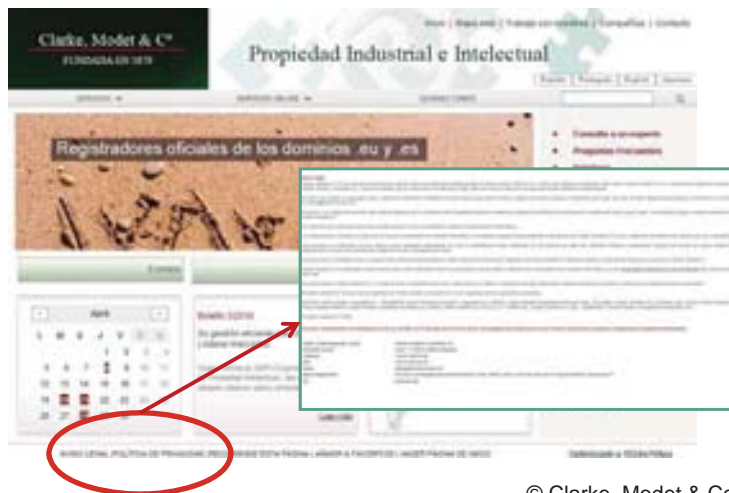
Clarke, Modet & C°
FUNDADA EN 1879

Propiedad Industrial e Intelectual

Inicio | Quiénes somos | Trabaje con nosotros | Compañías | Contacto

Español | Português | English | Deutsch

Registradores oficiales de los dominios .eu y .es

Consulte a un experto

Abril

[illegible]

© Clarke, Modet & Co